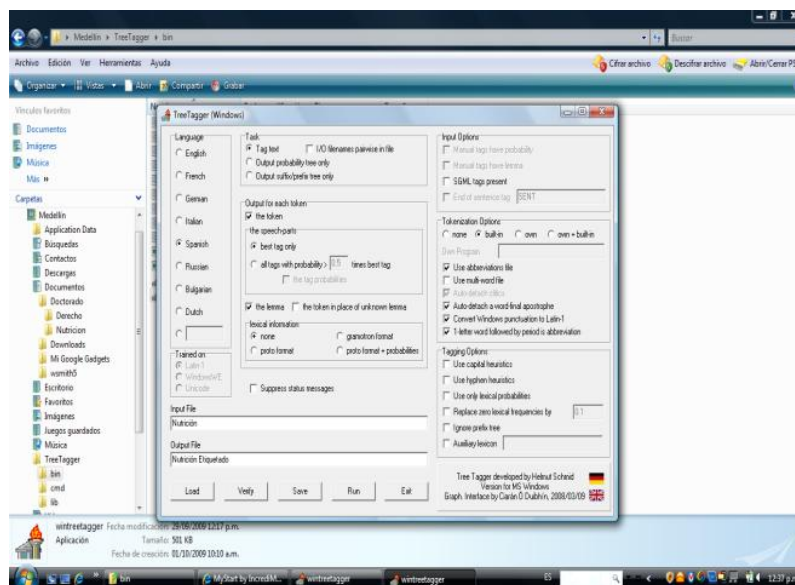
Medellin ▸ TreeTagger ▸ bin
Buscar
Archivo Edición Ver Herramientas Ayuda
Cifrar archivo Descifrar archivo Abrir/Cerrar P
Organizar ▾ Vistas ▾ Abrir Compartir Grabar
Vínculos favoritos
Documentos
Imágenes
Música
Más »
Carpetas
Medellin
Application Data
Búsquedas
Contactos
Descargas
Documentos
Doctorado
Derecho
Nutricion
Downloads
Mi Google Gadgets
wsmith5
Escritorio
Favoritos
Imágenes
Juegos guardados
Música
TreeTagger
bin
cmd
lib

TreeTagger (Windows)
Language
English
French
German
Italian
Spanish
Russian
Bulgarian
Dutch
Trained on
Latin-1
Windows/IE
Unicode
Task
Tag text
I/O filenames pairwise in file
Output probability tree only
Output suffix/prefix tree only
Output for each token
the token
the speech-parts
best tag only
all tags with probability > 0.5 times best tag
the tag probabilities
the lemma
the token in place of unknown lemma
lexical information
none
gramotron format
proto format
proto format + probabilities
Suppress status messages
Input File
Nutrición
Output File
Nutrición Etiquetado
Load
Verify
Save
Run
Exit
Input Options
Manual tags have probability
Manual tags have lemma
SGML tags present
End of sentence tag SENT
Tokenization Options
none built-in own own + built-in
Own Program
Use abbreviations file
Use multi-word file
Auto detach clitics
Auto detach a word-final apostrophe
Convert Windows punctuation to Latin-1
1-letter word followed by period is abbreviation
Tagging Options
Use capital heuristics
Use hyphen heuristics
Use only lexical probabilities
Replace zero lexical frequencies by 0.1
Ignore prefix tree
Auxiliary lexicon
Tree Tagger developed by Helmut Schmid
Version for MS Windows
Graph. Interface by Ciarán Ó Duibhín, 2008/03/09

wintreetagger Fecha modificación: 29/09/2009 12:17 p.m.
Aplicación Tamaño: 501 KB
Fecha de creación: 01/10/2009 10:10 a.m.
bin
MyStart by IncrediM...
wintreetagger
wintreetagger
12:37 p.m.